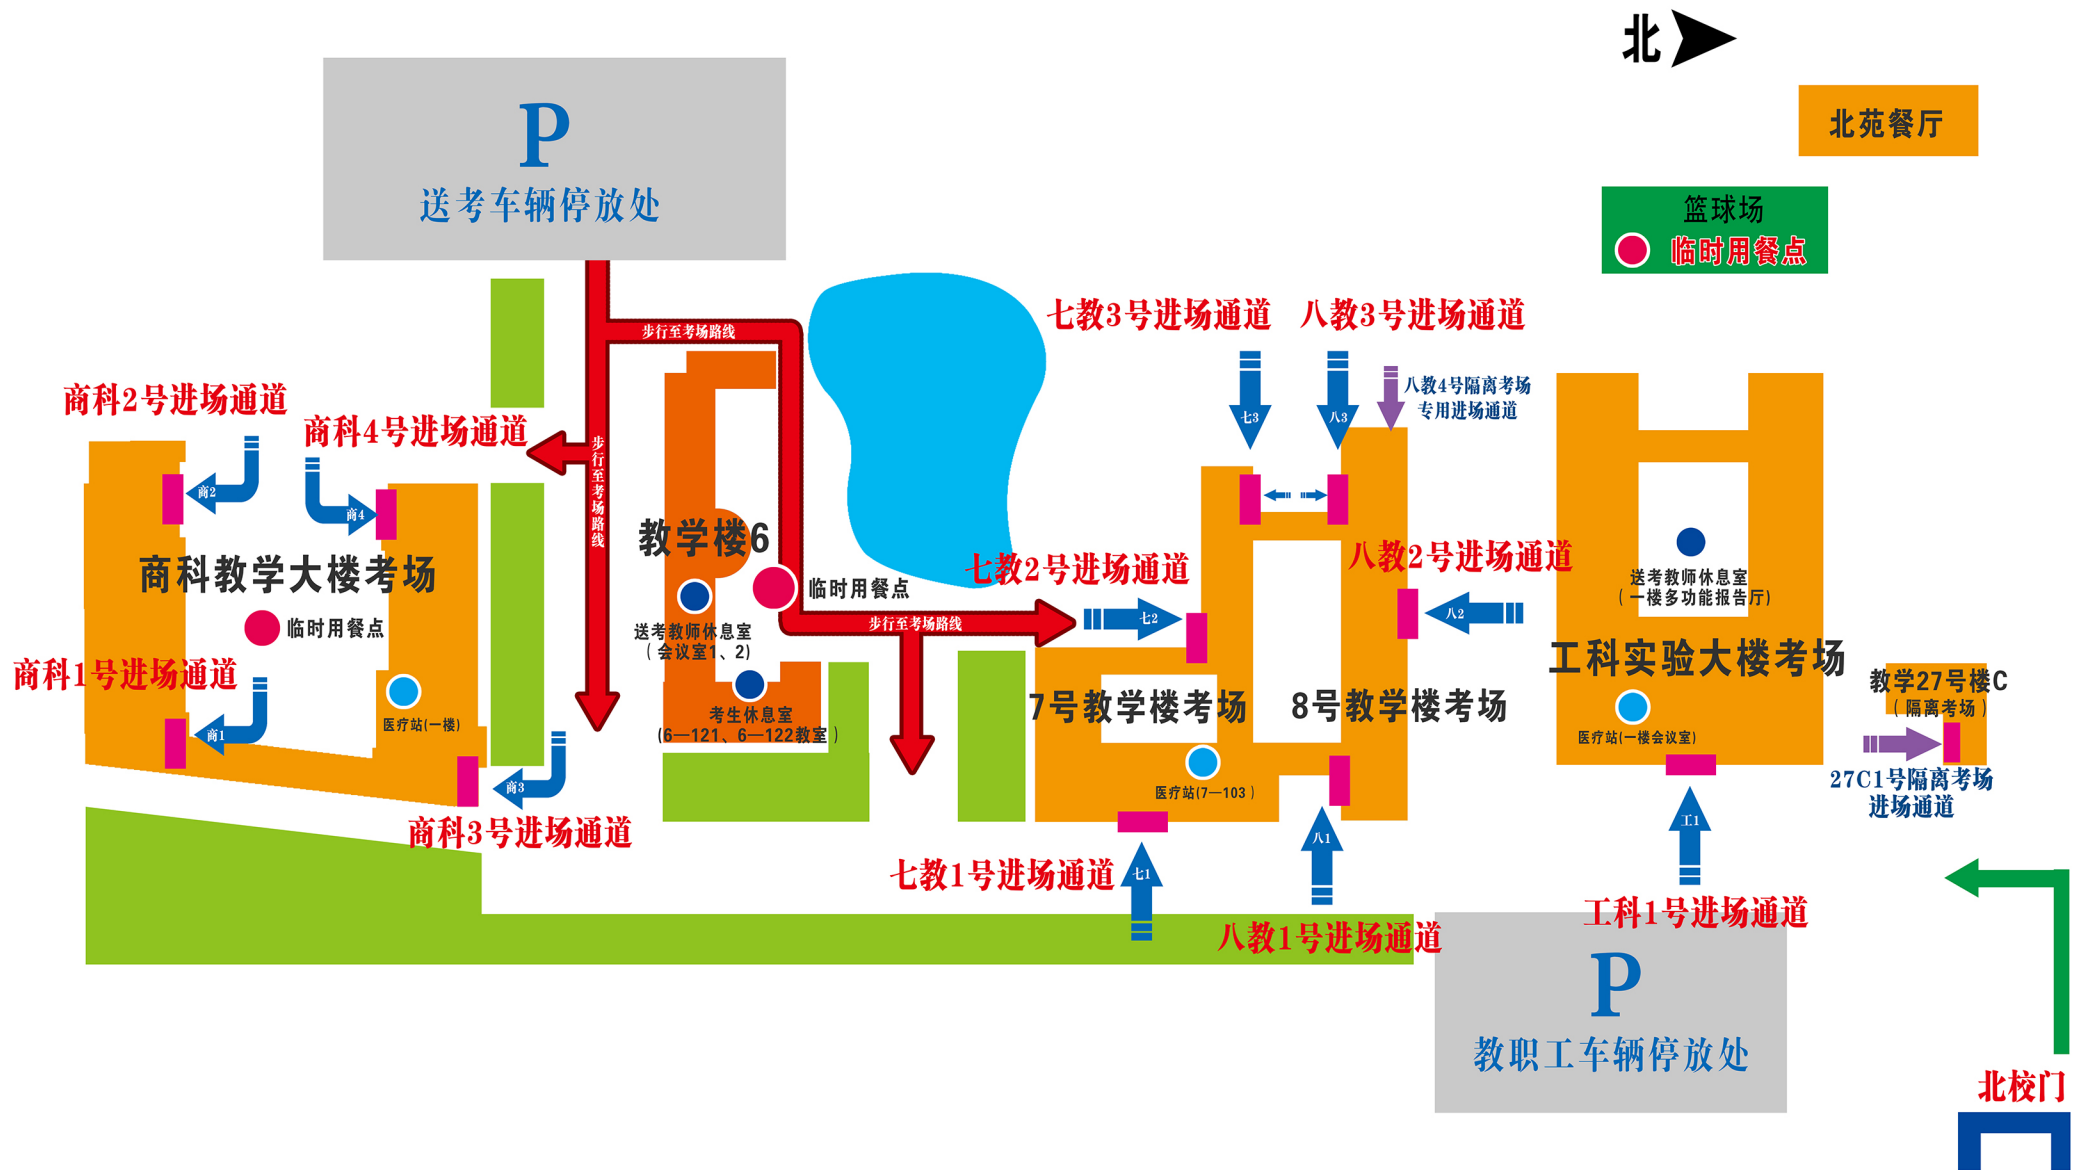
P
送考车辆停放处

北

北苑餐厅

篮球场
临时用餐点

步行至考场路线

步行至考场路线

商科2号进场通道
商科4号进场通道
商2
商4
商科教学大楼考场
临时用餐点
商科1号进场通道
商1
医疗站(一楼)
商3
商科3号进场通道

教学楼6
临时用餐点
送考教师休息室
(会议室1、2)
考生休息室
(6—121、6—122教室)

步行至考场路线

七教3号进场通道
八教3号进场通道
七3
八3
八教4号隔离考场
专用进场通道
七教2号进场通道
七2
八教2号进场通道
八2
7号教学楼考场
8号教学楼考场
医疗站(7—103)
七教1号进场通道
七1
八1
八教1号进场通道

送考教师休息室
(一楼多功能报告厅)
工科实验大楼考场
医疗站(一楼会议室)
教学27号楼C
(隔离考场)
27C1号隔离考场
进场通道
工1
工科1号进场通道

P
教职工车辆停放处

北校门